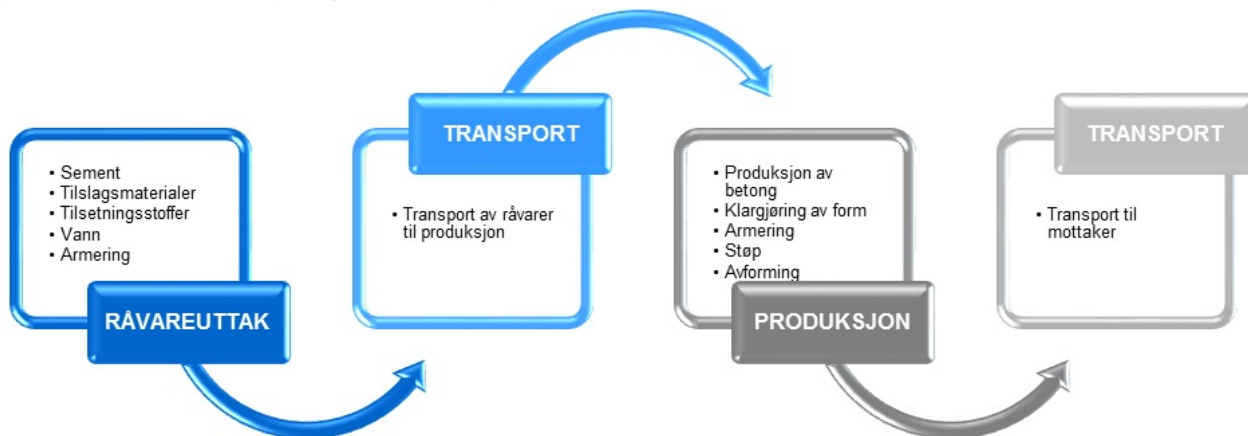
• Sement
• Tilslagsmaterialer
• Tilsetningsstoffer
• Vann
• Armering

RÅVAREUTTAK

TRANSPORT

• Transport av råvarer til produksjon

• Produksjon av betong
• Klargjøring av form
• Armering
• Støp
• Avforming

PRODUKSJON

TRANSPORT

• Transport til mottaker